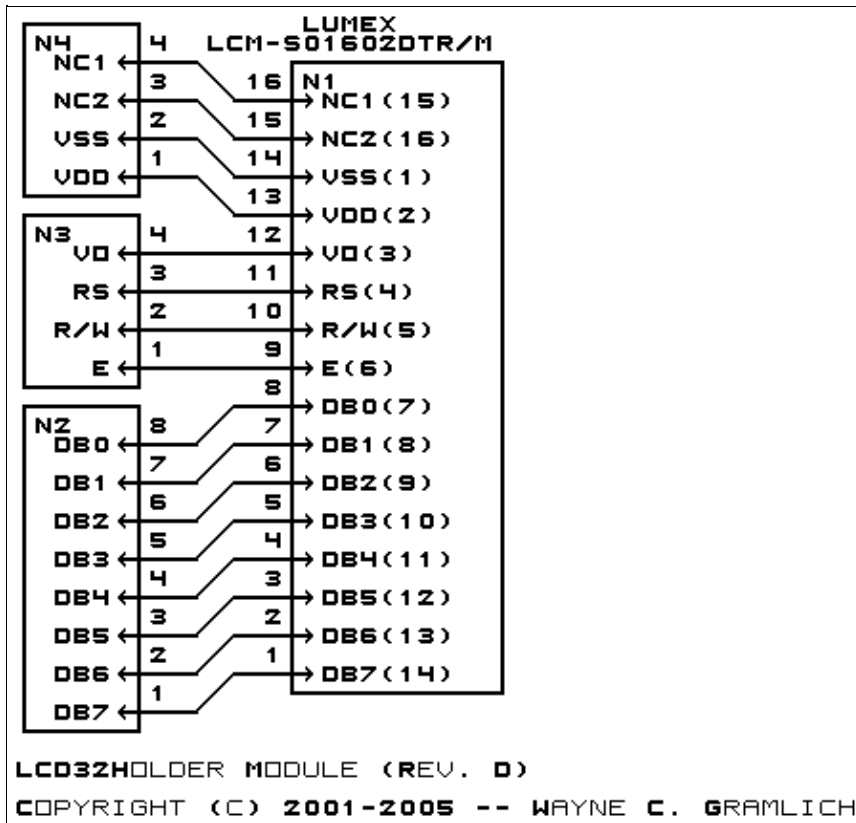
LUMEX
LCM-S01602DTR/M

N4
NC1 4
NC2 3
VSS 2
VDD 1

N3
VO 4
RS 3
R/W 2
E 1

N2
DB0 8
DB1 7
DB2 6
DB3 5
DB4 4
DB5 3
DB6 2
DB7 1

N1
16 NC1(15)
15 NC2(16)
14 VSS(1)
13 VDD(2)
12 VO(3)
11 RS(4)
10 R/W(5)
9 E(6)
8 DB0(7)
7 DB1(8)
6 DB2(9)
5 DB3(10)
4 DB4(11)
3 DB5(12)
2 DB6(13)
1 DB7(14)

LCD32HOLDER MODULE (REV. D)
COPYRIGHT (C) 2001-2005 -- WAYNE C. GRAMLICH